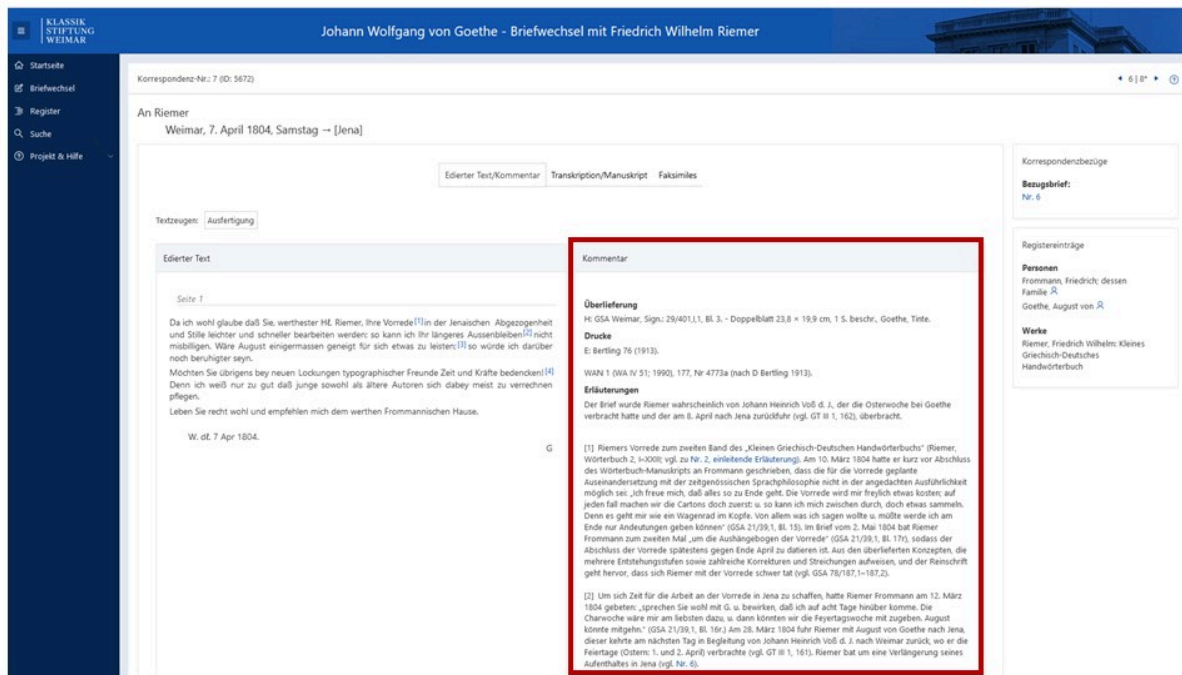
KLASSIK STIFTUNG WEIMAR

Johann Wolfgang von Goethe - Briefwechsel mit Friedrich Wilhelm Riemer

Startseite
Briefwechsel
Register
Suche
Projekt & Hilfe

Korrespondenz-Nr.: 7 (ID: 5672)

6 | 8*

An Riemer
Weimar, 7. April 1804, Samstag → [Jena]

Edierter Text/Kommentar | Transkription/Manuskript | Faksimiles

Textzeugen: Ausfertigung

Edierter Text

Seite 1

Da ich wohl glaube daß Sie, werthester Hℓ. Riemer, Ihre Vorrede [1] in der Jenaischen Abgezogenheit und Stille leichter und schneller bearbeiten werden; so kann ich Ihr längeres Aussenbleiben [2] nicht misbilligen. Wäre August einigermassen geneigt für sich etwas zu leisten; [3] so würde ich darüber noch beruhigter seyn.

Möchten Sie übrigens bey neuen Lockungen typographischer Freunde Zeit und Kräfte bedencken! [4] Denn ich weiß nur zu gut daß junge sowohl als ältere Autoren sich dabey meist zu verrechnen pflegen.

Leben Sie recht wohl und empfehlen mich dem werthen Frommannischen Hause.

W. dℓ. 7 Apr 1804.

G

Kommentar

Überlieferung
H: GSA Weimar, Sign.: 29/401,I,1, Bl. 3. - Doppelblatt 23,8 × 19,9 cm, 1 S. beschr., Goethe, Tinte.

Drucke
E: Bertling 76 (1913).

WAN 1 (WA IV 51; 1990), 177, Nr 4773a (nach D Bertling 1913).

Erläuterungen
Der Brief wurde Riemer wahrscheinlich von Johann Heinrich Voß d. J., der die Osterwoche bei Goethe verbracht hatte und der am 8. April nach Jena zurückfuhr (vgl. GT III 1, 162), überbracht.

[1] Riemers Vorrede zum zweiten Band des „Kleinen Griechisch-Deutschen Handwörterbuchs" (Riemer, Wörterbuch 2, I–XXIII; vgl. zu Nr. 2, einleitende Erläuterung). Am 10. März 1804 hatte er kurz vor Abschluss des Wörterbuch-Manuskripts an Frommann geschrieben, dass die für die Vorrede geplante Auseinandersetzung mit der zeitgenössischen Sprachphilosophie nicht in der angedachten Ausführlichkeit möglich sei: „Ich freue mich, daß alles so zu Ende geht. Die Vorrede wird mir freylich etwas kosten; auf jeden fall machen wir die Cartons doch zuerst: u. so kann ich mich zwischen durch, doch etwas sammeln. Denn es geht mir wie ein Wagenrad im Kopfe. Von allem was ich sagen wollte u. müßte werde ich am Ende nur Andeutungen geben können" (GSA 21/39,1, Bl. 15). Im Brief vom 2. Mai 1804 bat Riemer Frommann zum zweiten Mal „um die Aushängebogen der Vorrede" (GSA 21/39,1, Bl. 17r), sodass der Abschluss der Vorrede spätestens gegen Ende April zu datieren ist. Aus den überlieferten Konzepten, die mehrere Entstehungsstufen sowie zahlreiche Korrekturen und Streichungen aufweisen, und der Reinschrift geht hervor, dass sich Riemer mit der Vorrede schwer tat (vgl. GSA 78/187,1–187,2).

[2] Um sich Zeit für die Arbeit an der Vorrede in Jena zu schaffen, hatte Riemer Frommann am 12. März 1804 gebeten: „sprechen Sie wohl mit G. u. bewirken, daß ich auf acht Tage hinüber komme. Die Charwoche wäre mir am liebsten dazu, u. dann könnten wir die Feyertagswoche mit zugeben. August könnte mitgehn." (GSA 21/39,1, Bl. 16r.) Am 28. März 1804 fuhr Riemer mit August von Goethe nach Jena, dieser kehrte am nächsten Tag in Begleitung von Johann Heinrich Voß d. J. nach Weimar zurück, wo er die Feiertage (Ostern: 1. und 2. April) verbrachte (vgl. GT III 1, 161). Riemer bat um eine Verlängerung seines Aufenthaltes in Jena (vgl. Nr. 6).

Korrespondenzbezüge
Bezugsbrief:
Nr. 6

Registereinträge
Personen
Frommann, Friedrich; dessen Familie
Goethe, August von

Werke
Riemer, Friedrich Wilhelm: Kleines Griechisch-Deutsches Handwörterbuch